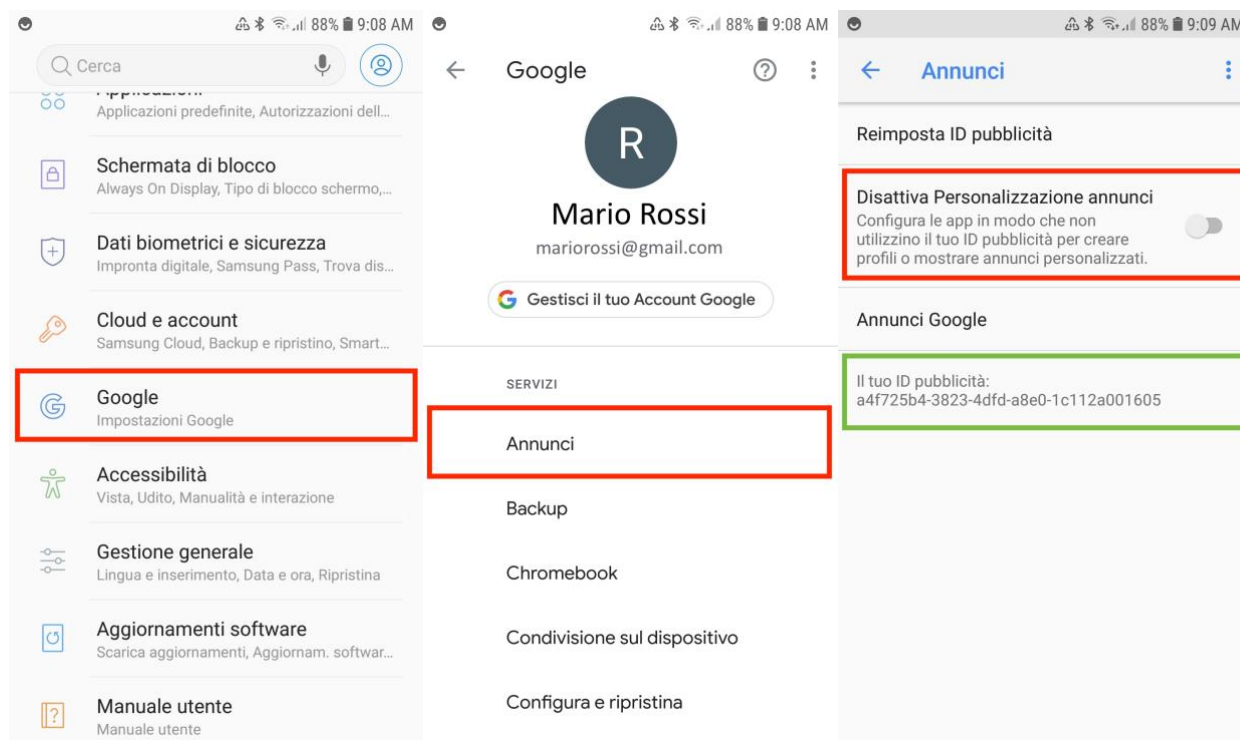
88% 9:08 AM

Cerca

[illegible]
Applicazioni predefinite, Autorizzazioni dell...

Schermata di blocco
Always On Display, Tipo di blocco schermo,...

Dati biometrici e sicurezza
Impronta digitale, Samsung Pass, Trova dis...

Cloud e account
Samsung Cloud, Backup e ripristino, Smart...

Google
Impostazioni Google

Accessibilità
Vista, Udito, Manualità e interazione

Gestione generale
Lingua e inserimento, Data e ora, Ripristina

Aggiornamenti software
Scarica aggiornamenti, Aggiornam. softwar...

Manuale utente
Manuale utente

88% 9:08 AM

Google

R

Mario Rossi
mariorossi@gmail.com

Gestisci il tuo Account Google

SERVIZI

Annunci

Backup

Chromebook

Condivisione sul dispositivo

Configura e ripristina

88% 9:09 AM

Annunci

Reimposta ID pubblicità

Disattiva Personalizzazione annunci
Configura le app in modo che non utilizzino il tuo ID pubblicità per creare profili o mostrare annunci personalizzati.

Annunci Google

Il tuo ID pubblicità:
a4f725b4-3823-4dfd-a8e0-1c112a001605